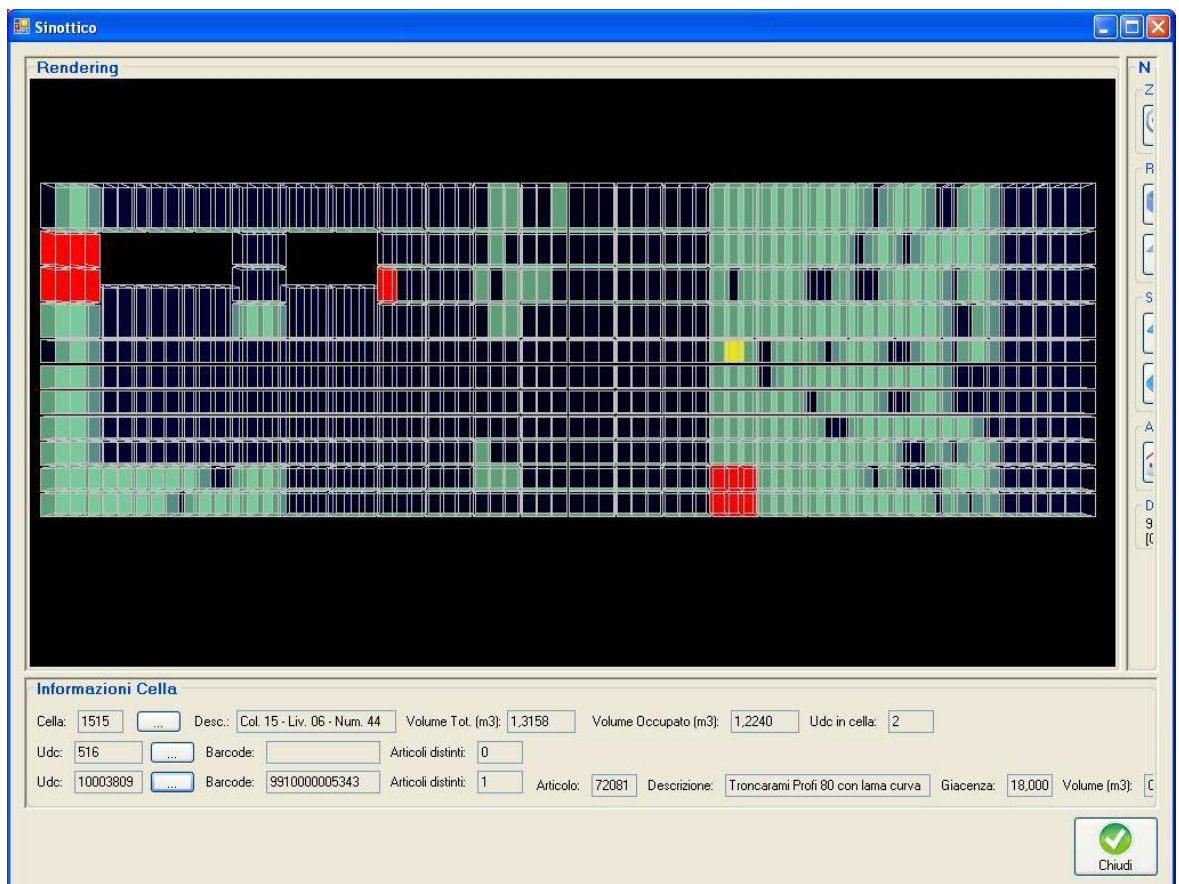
Sinottico

Rendering

N
Z
R
S
A
D
9
[(

Informazioni Cella

Cella: 1515 ... Desc.: Col. 15 - Liv. 06 - Num. 44 Volume Tot. (m3): 1,3158 Volume Occupato (m3): 1,2240 Udc in cella: 2

Udc: 516 ... Barcode: Articoli distinti: 0

Udc: 10003809 ... Barcode: 9910000005343 Articoli distinti: 1 Articolo: 72081 Descrizione: Troncarami Profi 80 con lama curva Giacenza: 18,000 Volume (m3): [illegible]

Chiudi